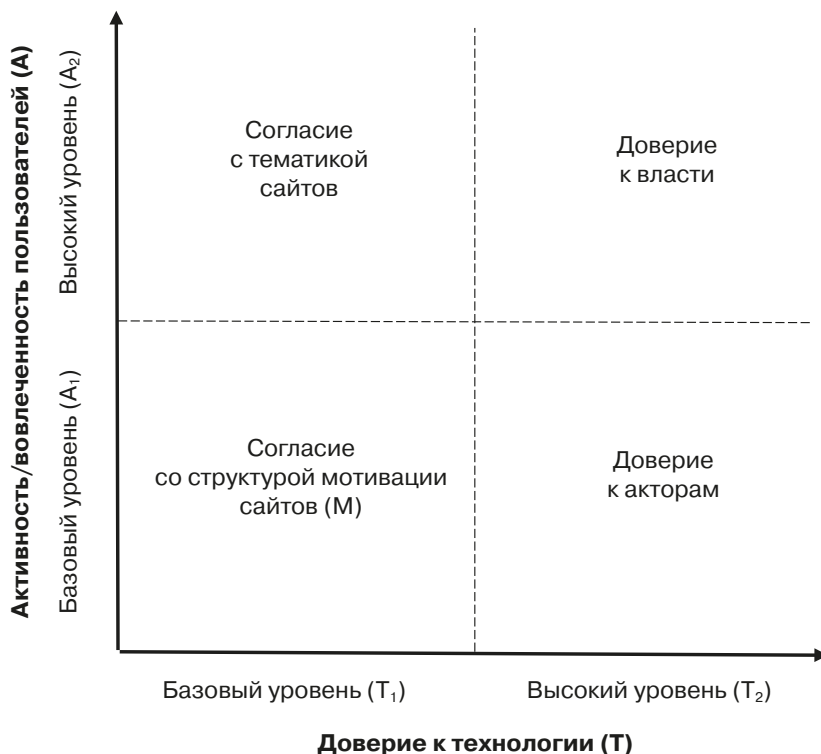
Активность/вовлеченность пользователей (А)

Высокий уровень ($A_2$)

Базовый уровень ($A_1$)

Согласие с тематикой сайтов

Доверие к власти

Согласие со структурой мотивации сайтов (М)

Доверие к акторам

Базовый уровень ($T_1$)

Высокий уровень ($T_2$)

Доверие к технологии (Т)